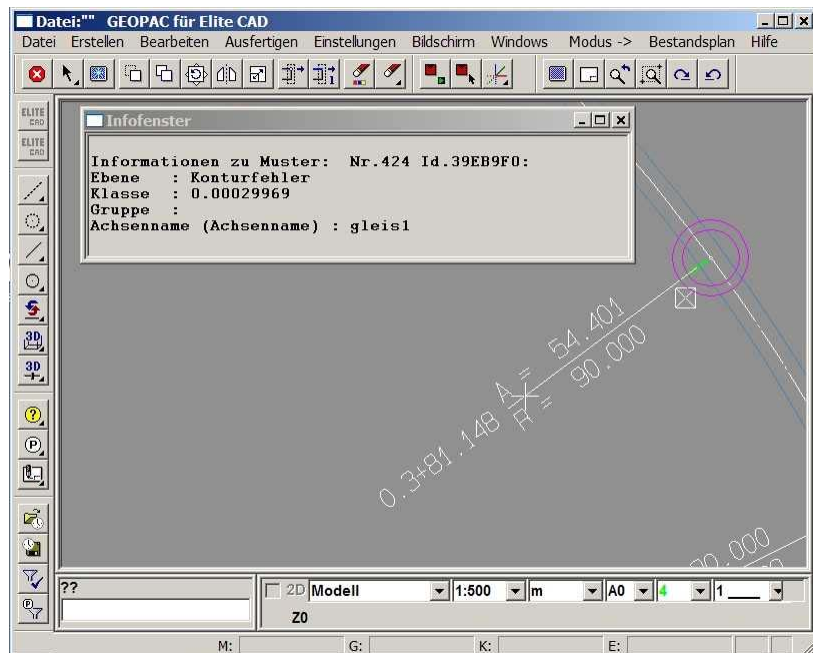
Datei:"" GEOPAC für Elite CAD

Datei Erstellen Bearbeiten Ausfertigen Einstellungen Bildschirm Windows Modus -> Bestandsplan Hilfe

ELITE CAD
ELITE CAD

Infofenster

Informationen zu Muster: Nr.424 Id.39EB9F0:
Ebene : Konturfehler
Klasse : 0.00029969
Gruppe :
Achsenname (Achsenname) : gleis1

A = 54.401
R = 90.000
0.3+81.148
90.000

??

2D Modell 1:500 m A0 4 1

Z0

M: G: K: E: